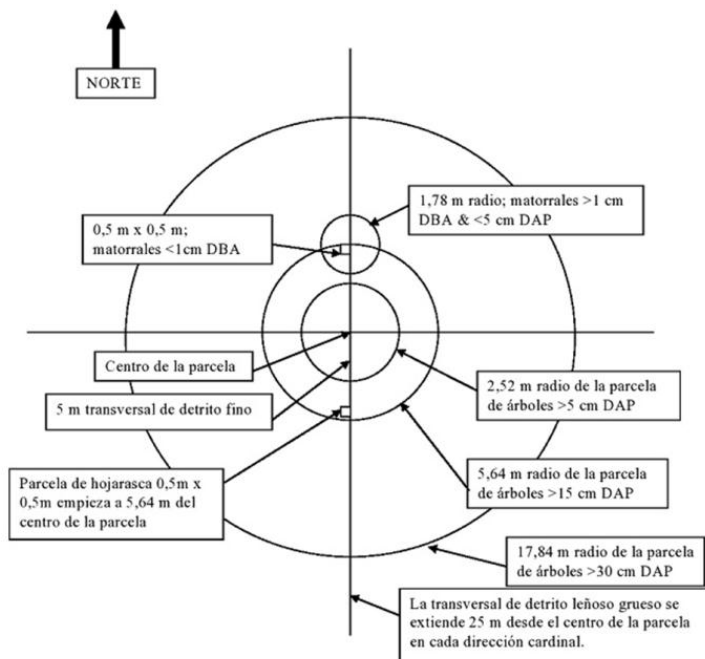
NORTE

1,78 m radio; matorrales >1 cm DBA & <5 cm DAP

0,5 m x 0,5 m; matorrales <1cm DBA

Centro de la parcela

5 m transversal de detrito fino

2,52 m radio de la parcela de árboles >5 cm DAP

Parcela de hojarasca 0,5m x 0,5m empieza a 5,64 m del centro de la parcela

5,64 m radio de la parcela de árboles >15 cm DAP

17,84 m radio de la parcela de árboles >30 cm DAP

La transversal de detrito leñoso grueso se extiende 25 m desde el centro de la parcela en cada dirección cardinal.